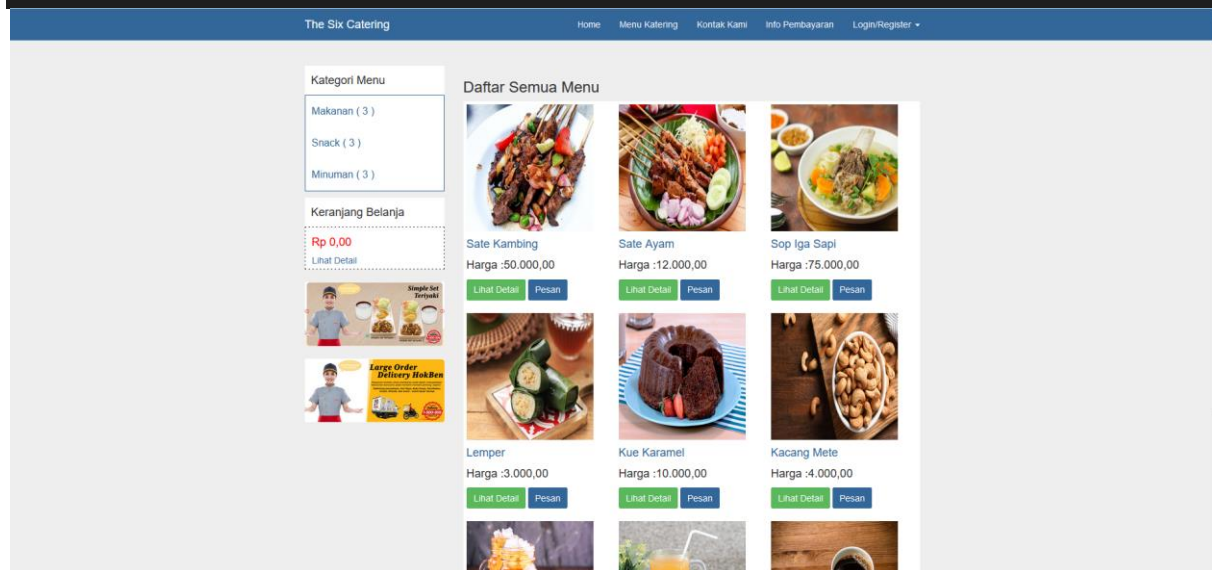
The Six Catering

Home Menu Katering Kontak Kami Info Pembayaran Login/Register

Kategori Menu

Makanan ( 3 )

Snack ( 3 )

Minuman ( 3 )

Keranjang Belanja

Rp 0,00

Lihat Detail

Simple Set Teriyaki

Large Order Delivery HokBen

Daftar Semua Menu

Sate Kambing
Harga :50.000,00
Lihat Detail Pesan

Sate Ayam
Harga :12.000,00
Lihat Detail Pesan

Sop Iga Sapi
Harga :75.000,00
Lihat Detail Pesan

Lemper
Harga :3.000,00
Lihat Detail Pesan

Kue Karamel
Harga :10.000,00
Lihat Detail Pesan

Kacang Mete
Harga :4.000,00
Lihat Detail Pesan